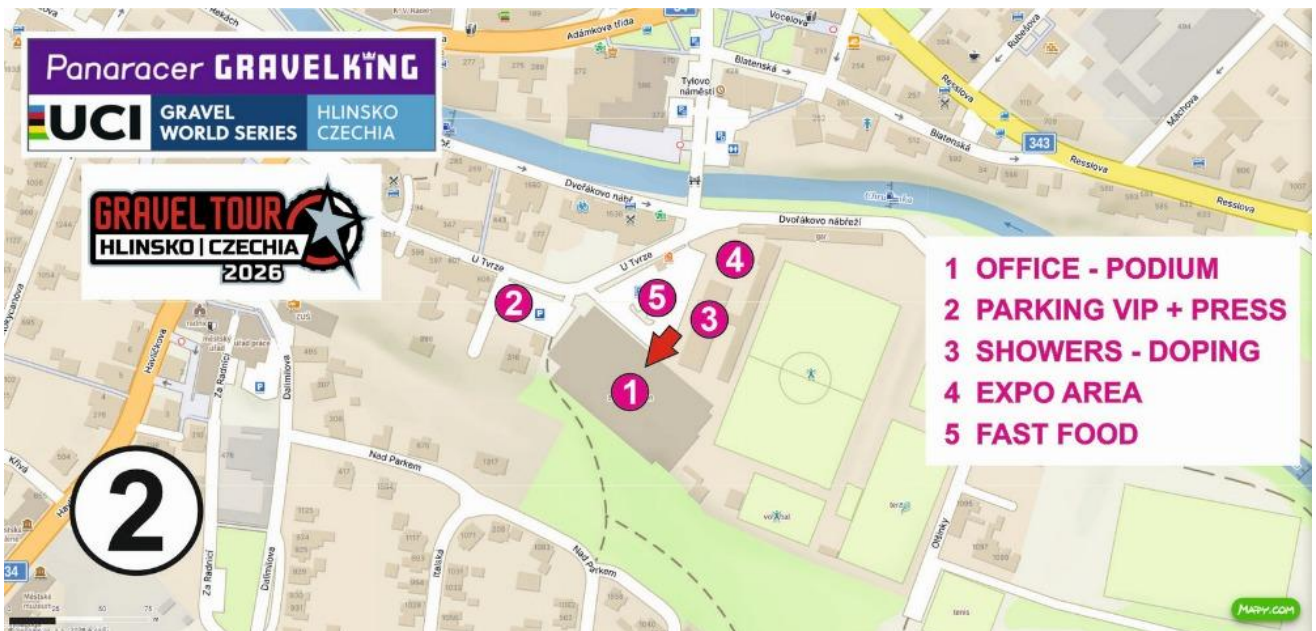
Panaracer GRAVELKING
UCI GRAVEL WORLD SERIES HLINSKO CZECHIA

GRAVEL TOUR HLINSKO | CZECHIA 2026

1 OFFICE - PODIUM
2 PARKING VIP + PRESS
3 SHOWERS - DOPING
4 EXPO AREA
5 FAST FOOD

2

Adámkova třída
Vocelova
Blatenská
Tylovo náměstí
Ressiova
Rubešova
Máchova
Blatenská
Ressiova
Ressiova
343
Dvořákovo nábř.
Dvořákovo nábřeží
U Tvrze
U Tvrze
Havlíčkova
Za Radnicí
Dalimilova
Nad Parkem
Nad Parkem
Italská
Za Radnicí
Dalimilova
Otinky
Křivá
34
Mapy.com